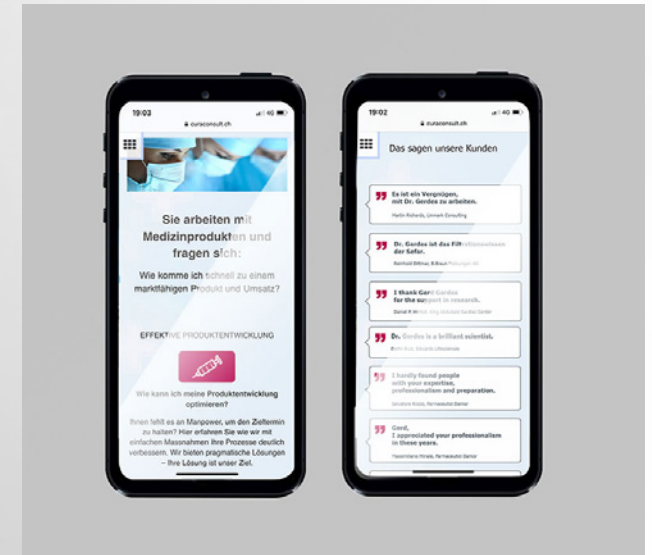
19:03

curaconsult.ch

Sie arbeiten mit Medizinprodukten und fragen sich:

Wie komme ich schnell zu einem marktfähigen Produkt und Umsatz?

EFFEKTIVE PRODUKTENTWICKLUNG

Wie kann ich meine Produktentwicklung optimieren?

Ihnen fehlt es an Manpower, um den Zieltermin zu halten? Hier erfahren Sie wie wir mit einfachen Massnahmen Ihre Prozesse deutlich verbessern. Wir bieten pragmatische Lösungen – Ihre Lösung ist unser Ziel.

19:02

curaconsult.ch

Das sagen unsere Kunden

Es ist ein Vergnügen, mit Dr. Gerdes zu arbeiten.

Herlin Richards, Umark Consulting

Dr. Gerdes ist das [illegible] der Sofar.

Reinhold Dittmar, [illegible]

I thank Gerd Gerdes for the support in research.

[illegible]

Dr. Gerdes is a brilliant scientist.

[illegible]

I hardly found people with your expertise, professionalism and preparation.

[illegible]

Gerd, I appreciated your professionalism in these years.

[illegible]